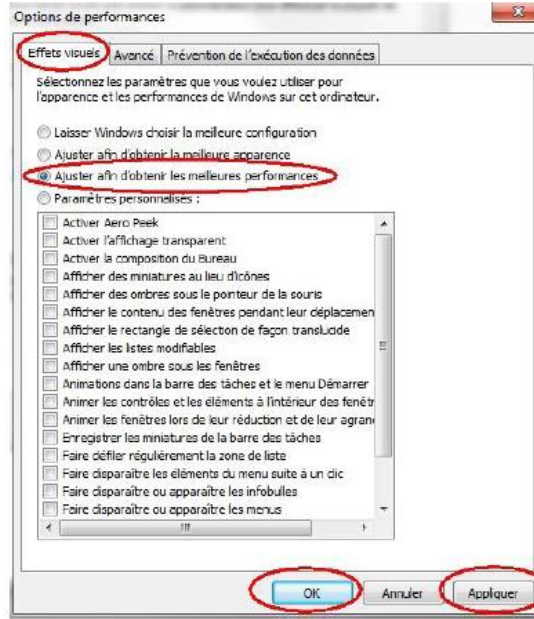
Options de performances

Effets visuels | Avancé | Prévention de l'exécution des données

Sélectionnez les paramètres que vous voulez utiliser pour l'apparence et les performances de Windows sur cet ordinateur.

Laisser Windows choisir la meilleure configuration

Ajuster afin d'obtenir la meilleure apparence

Ajuster afin d'obtenir les meilleures performances

Paramètres personnalisés :

Activer Aero Peek

Activer l'affichage transparent

Activer la composition du Bureau

Afficher des miniatures au lieu d'icônes

Afficher des ombres sous le pointeur de la souris

Afficher le contenu des fenêtres pendant leur déplacemen

Afficher le rectangle de sélection de façon translucide

Afficher les listes modifiables

Afficher une ombre sous les fenêtres

Animations dans la barre des tâches et le menu Démarrer

Animer les contrôles et les éléments à l'intérieur des fenêtr

Animer les fenêtres lors de leur réduction et de leur agran

Enregistrer les miniatures de la barre des tâches

Faire défiler régulièrement la zone de liste

Faire disparaître les éléments du menu suite à un clic

Faire disparaître ou apparaître les infobulles

Faire disparaître ou apparaître les menus

OK | Annuler | Appliquer